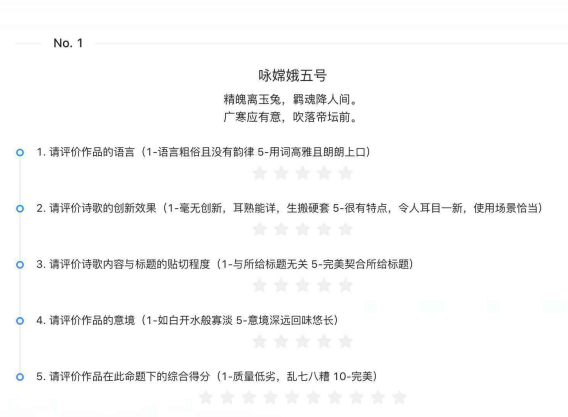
No. 1

咏嫦娥五号

精魄离玉兔，羁魂降人间。
广寒应有意，吹落帝坛前。

1. 请评价作品的语言（1-语言粗俗且没有韵律 5-用词高雅且朗朗上口）

2. 请评价诗歌的创新效果（1-毫无创新，耳熟能详，生搬硬套 5-很有特点，令人耳目一新，使用场景恰当）

3. 请评价诗歌内容与标题的贴切程度（1-与所给标题无关 5-完美契合所给标题）

4. 请评价作品的意境（1-如白开水般寡淡 5-意境深远回味悠长）

5. 请评价作品在此命题下的综合得分（1-质量低劣，乱七八糟 10-完美）